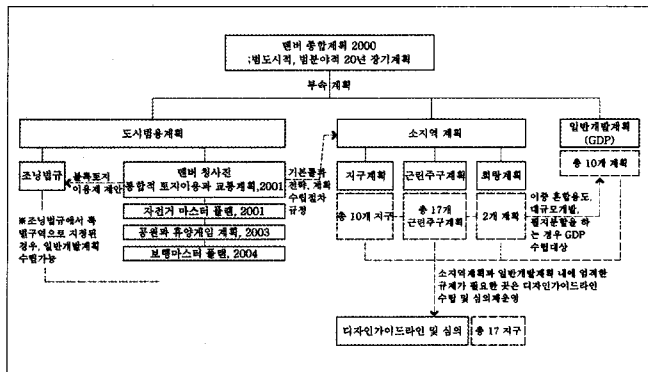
덴버 종합계획 2000
;범도시적, 범분야적 20년 장기계획

부속 계획

도시범용계획

조닝법규

블록토지 이용계 제안

덴버 청사진
종합적 토지이용과 교통계획, 2001

자전거 마스터 플랜, 2001

공원과 휴양계획 계획, 2003

보행마스터 플랜, 2004

※조닝법규에서 특별구역으로 지정된 경우, 일반개발계획 수립가능

기본틀과 전략, 계획 수립절차 규정

소지역 계획

지구계획

총 10개 지구

근린주구계획

총 17개 근린주구계획

회랑계획

2개 계획

일반개발계획 (GDP)

총 10개 계획

이행 혼합용도, 대규모개발, 필지분할을 하는 경우 GDP 수립대상

소지역계획과 일반개발계획 내에 엄격한 규제가 필요한 곳은 디자인가이드라인 수립 및 심의제운영

디자인가이드라인 및 심의

총 17 지구